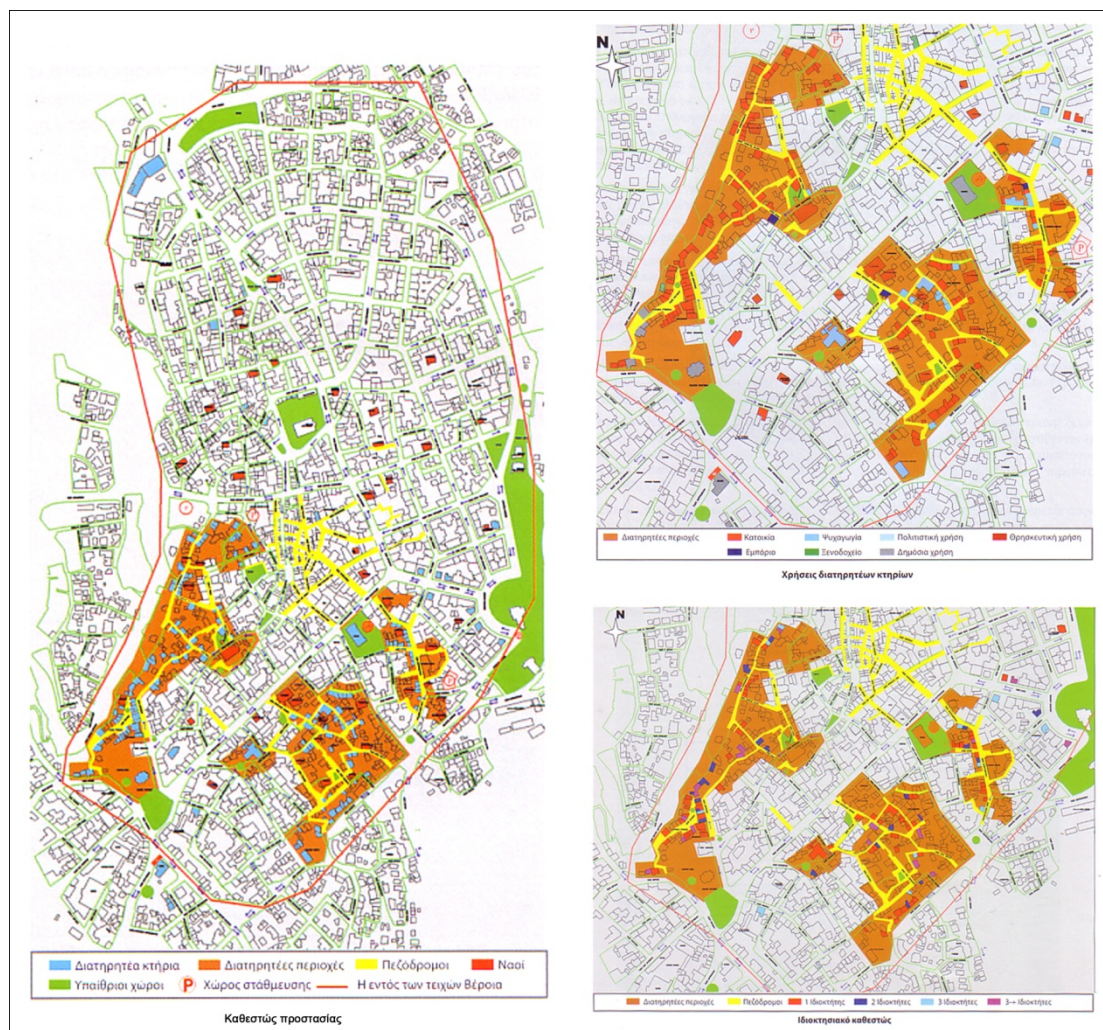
Διατηρητέα κτήρια
Διατηρητέες περιοχές
Πεζόδρομοι
Ναοί
Υπαίθριοι χώροι
P Χώρος στάθμευσης
Η εντός των τειχών Βέροια

Καθεστώς προστασίας

N

Διατηρητέες περιοχές
Κατοικία
Ψυχαγωγία
Πολιτιστική χρήση
Θρησκευτική χρήση
Εμπόριο
Ξενοδοχείο
Δημόσια χρήση

Χρήσεις διατηρητέων κτηρίων

N

Διατηρητέες περιοχές
Πεζόδρομοι
1 Ιδιοκτήτης
2 Ιδιοκτήτες
3 Ιδιοκτήτες
3→ Ιδιοκτήτες

Ιδιοκτησιακό καθεστώς